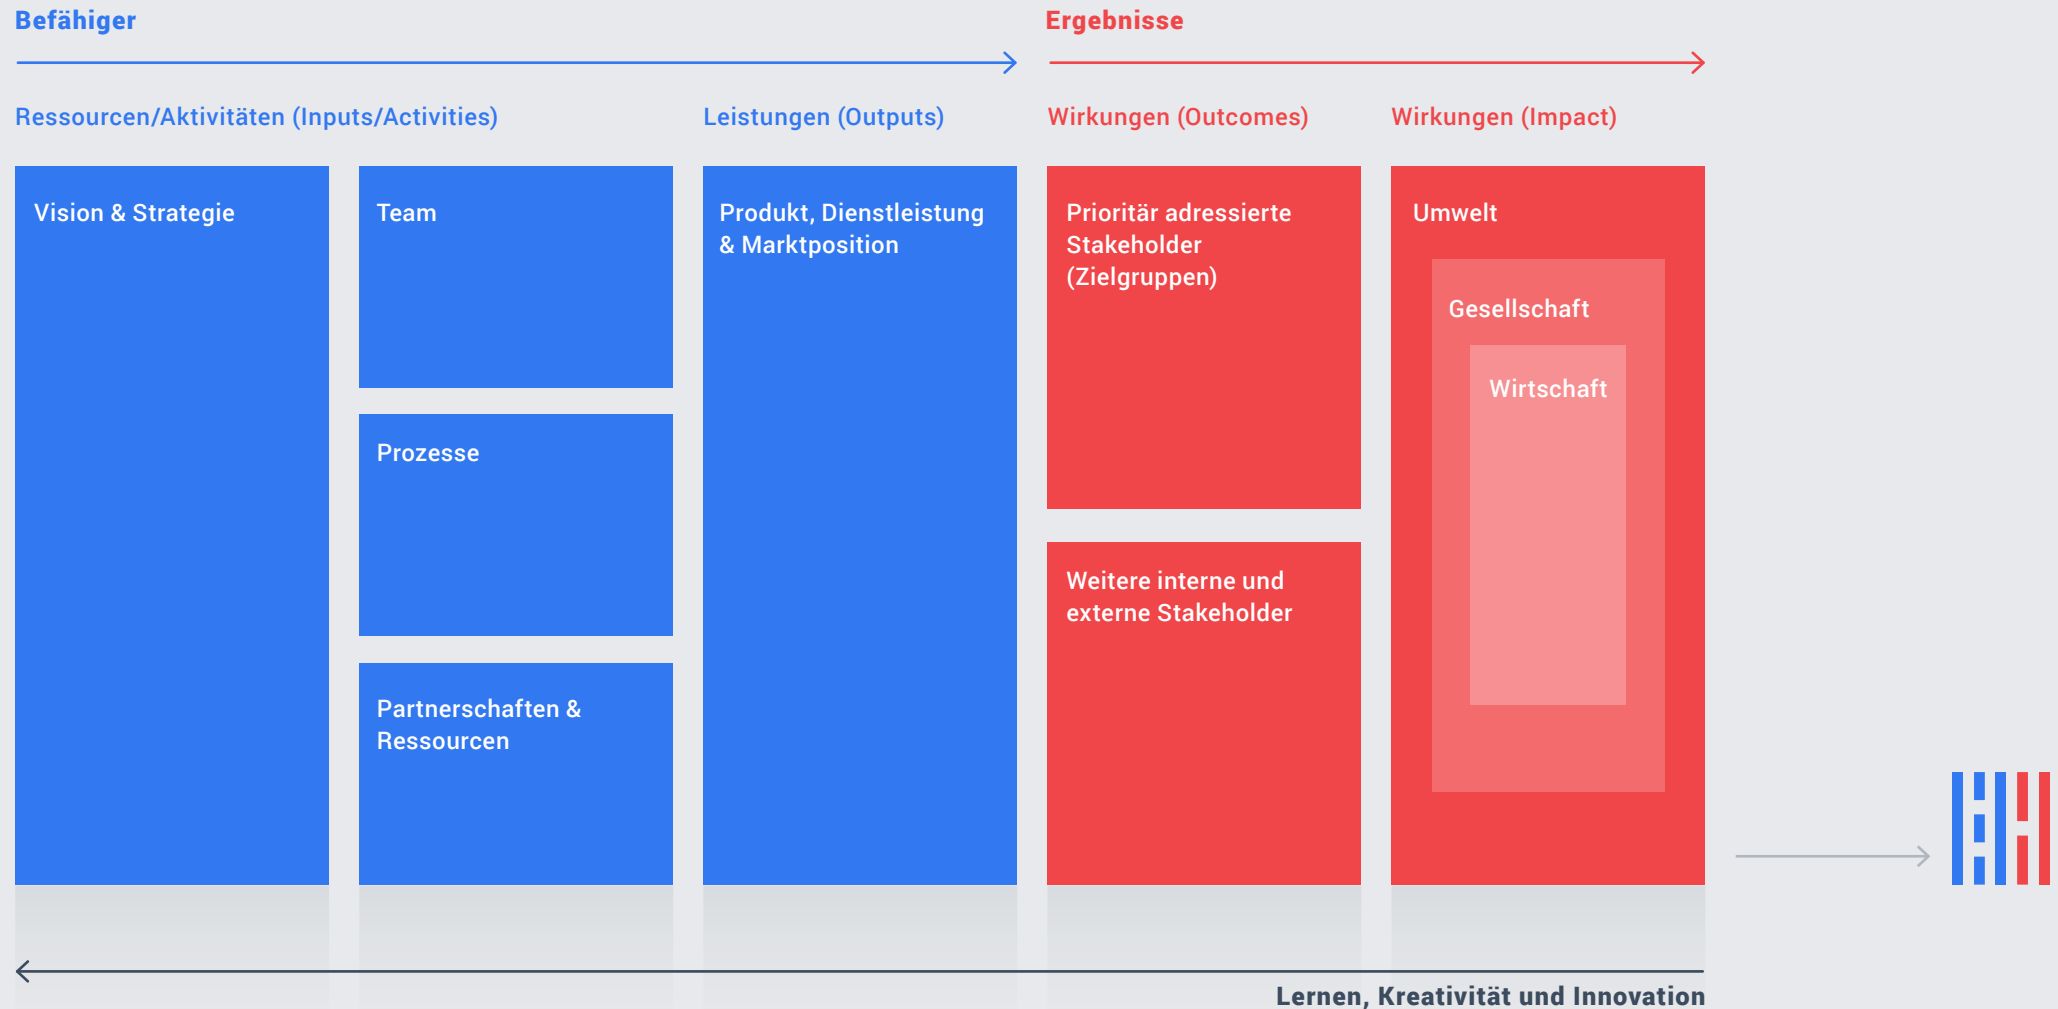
Befähiger

Ergebnisse

Ressourcen/Aktivitäten (Inputs/Activities)

Leistungen (Outputs)

Wirkungen (Outcomes)

Wirkungen (Impact)

Vision & Strategie

Team

Prozesse

Partnerschaften & Ressourcen

Produkt, Dienstleistung & Marktposition

Prioritär adressierte Stakeholder (Zielgruppen)

Weitere interne und externe Stakeholder

Umwelt

Gesellschaft

Wirtschaft

Lernen, Kreativität und Innovation